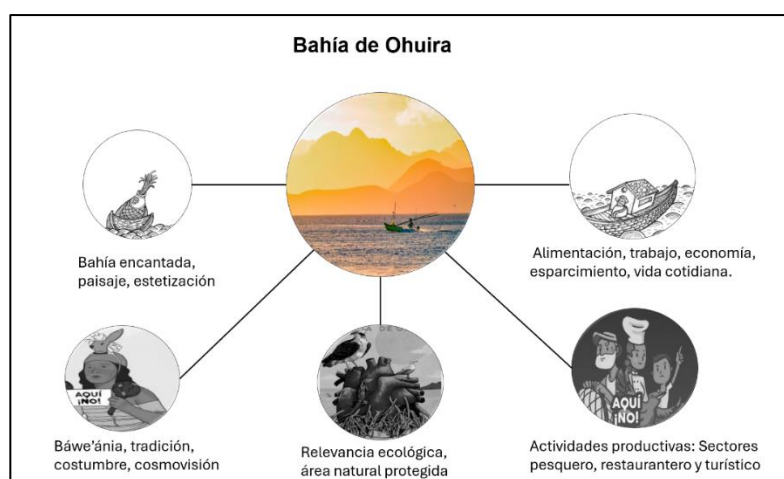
Bahía de Ohuira

Bahía encantada, paisaje, estetización

Alimentación, trabajo, economía, esparcimiento, vida cotidiana.

AQUÍ ¡NO!

Báwe'ánia, tradición, costumbre, cosmovisión

Relevancia ecológica, área natural protegida

AQUÍ ¡NO!

Actividades productivas: Sectores pesquero, restaurantero y turístico